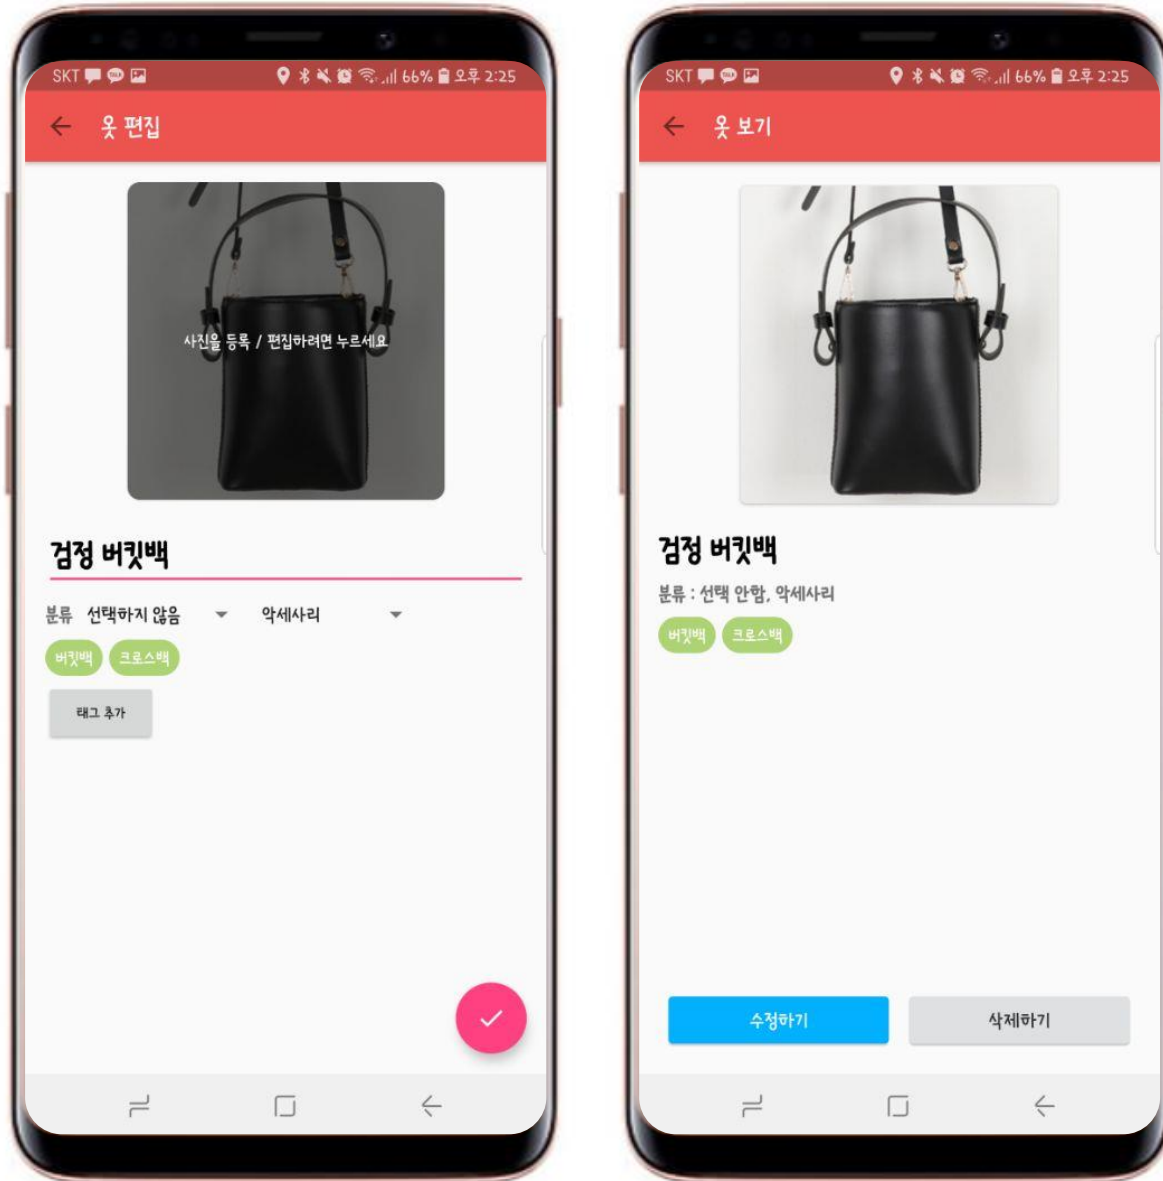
SKT 66% 오후 2:25

옷 편집

사진을 등록 / 편집하려면 누르세요

검정 버킷백

분류 선택하지 않음 악세사리

버킷백 크로스백

태그 추가

SKT 66% 오후 2:25

옷 보기

검정 버킷백

분류 : 선택 안함, 악세사리

버킷백 크로스백

수정하기

삭제하기